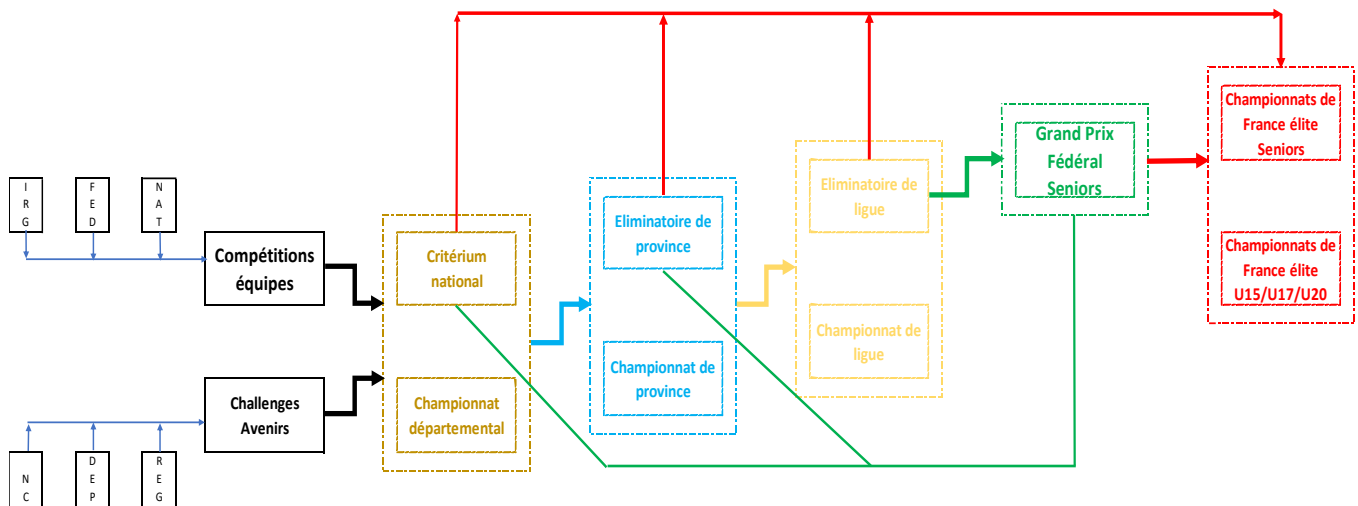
I
R
G

F
E
D

N
A
T

Compétitions équipes

Challenges Avenirs

N
C

D
E
P

R
E
G

Critérium national

Championnat départemental

Eliminatoire de province

Championnat de province

Eliminatoire de ligue

Championnat de ligue

Grand Prix Fédéral Seniors

Championnats de France élite Seniors

Championnats de France élite U15/U17/U20